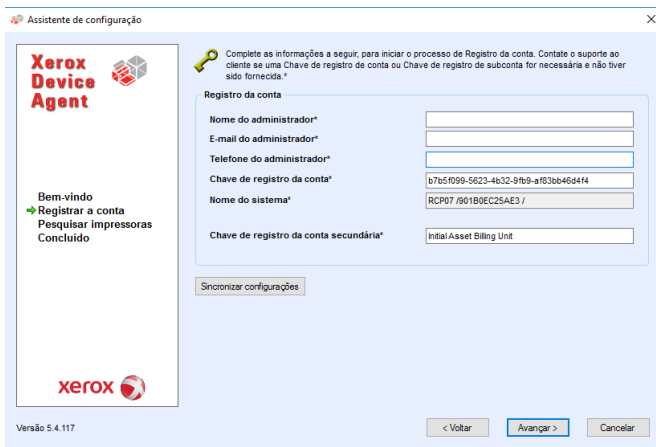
Assistente de configuração

Xerox Device Agent

Bem-vindo
Registrar a conta
Pesquisar impressoras
Concluído

xerox

Complete as informações a seguir, para iniciar o processo de Registro da conta. Contate o suporte ao cliente se uma Chave de registro de conta ou Chave de registro de subconta for necessária e não tiver sido fornecida.*

Registro da conta

Nome do administrador*

E-mail do administrador*

Telefone do administrador*

Chave de registro da conta* b7b5f099-5623-4b32-9fb9-af83bb46d4f4

Nome do sistema* RCP07 /901B0EC25AE3 /

Chave de registro da conta secundária* Initial Asset Billing Unit

Sincronizar configurações

Versão 5.4.117

< Voltar

Avançar >

Cancelar